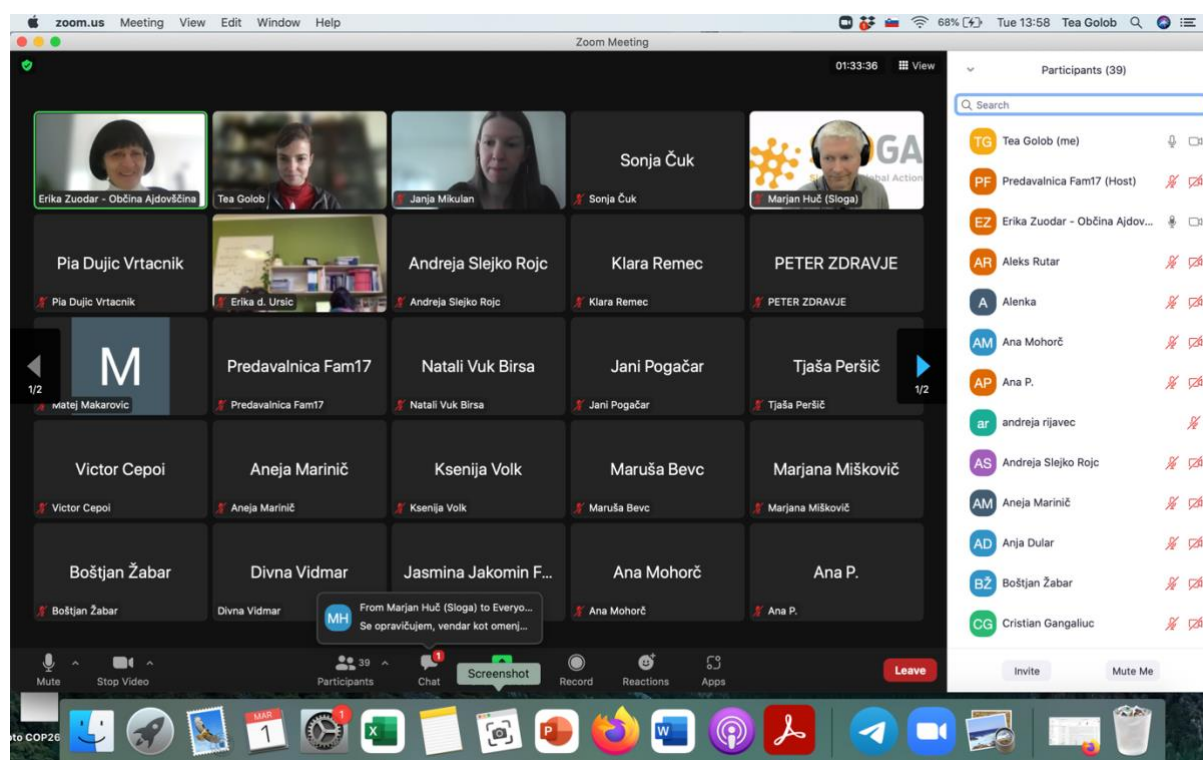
zoom.us Meeting View Edit Window Help

68% Tue 13:58 Tea Golob

Zoom Meeting

01:33:36 View

Erika Zuodar - Občina Ajdovščina

Tea Golob

Janja Mikulan

Sonja Čuk

Sonja Čuk

GA

Marjan Huč (Sloga)

Pia Dujic Vrtacnik

Pia Dujic Vrtacnik

Erika d. Ursic

Andreja Slejko Rojc

Andreja Slejko Rojc

Klara Remec

Klara Remec

PETER ZDRAVJE

PETER ZDRAVJE

M

Matej Makarovic

1/2

Predavalnica Fam17

Predavalnica Fam17

Natali Vuk Birsa

Natali Vuk Birsa

Jani Pogačar

Jani Pogačar

Tjaša Peršič

Tjaša Peršič

1/2

Victor Cepoi

Victor Cepoi

Aneja Marinič

Aneja Marinič

Ksenija Volk

Ksenija Volk

Maruša Bevc

Maruša Bevc

Marjana Miškovič

Marjana Miškovič

Boštjan Žabar

Boštjan Žabar

Divna Vidmar

Divna Vidmar

Jasmina Jakomin F...

Ana Mohorč

Ana Mohorč

Ana P.

Ana P.

MH From Marjan Huč (Sloga) to Everyo...
Se opravičujem, vendar kot omenj...

Mute

Stop Video

39

Participants

1

Chat

Screenshot

Record

Reactions

Apps

Leave

Participants (39)

Search

TG Tea Golob (me)

PF Predavalnica Fam17 (Host)

EZ Erika Zuodar - Občina Ajdov...

AR Aleks Rutar

A Alenka

AM Ana Mohorč

AP Ana P.

ar andreja rijavec

AS Andreja Slejko Rojc

AM Aneja Marinič

AD Anja Dular

BŽ Boštjan Žabar

CG Cristian Gangaliuc

Invite

Mute Me

to COP26

MAR 1

1